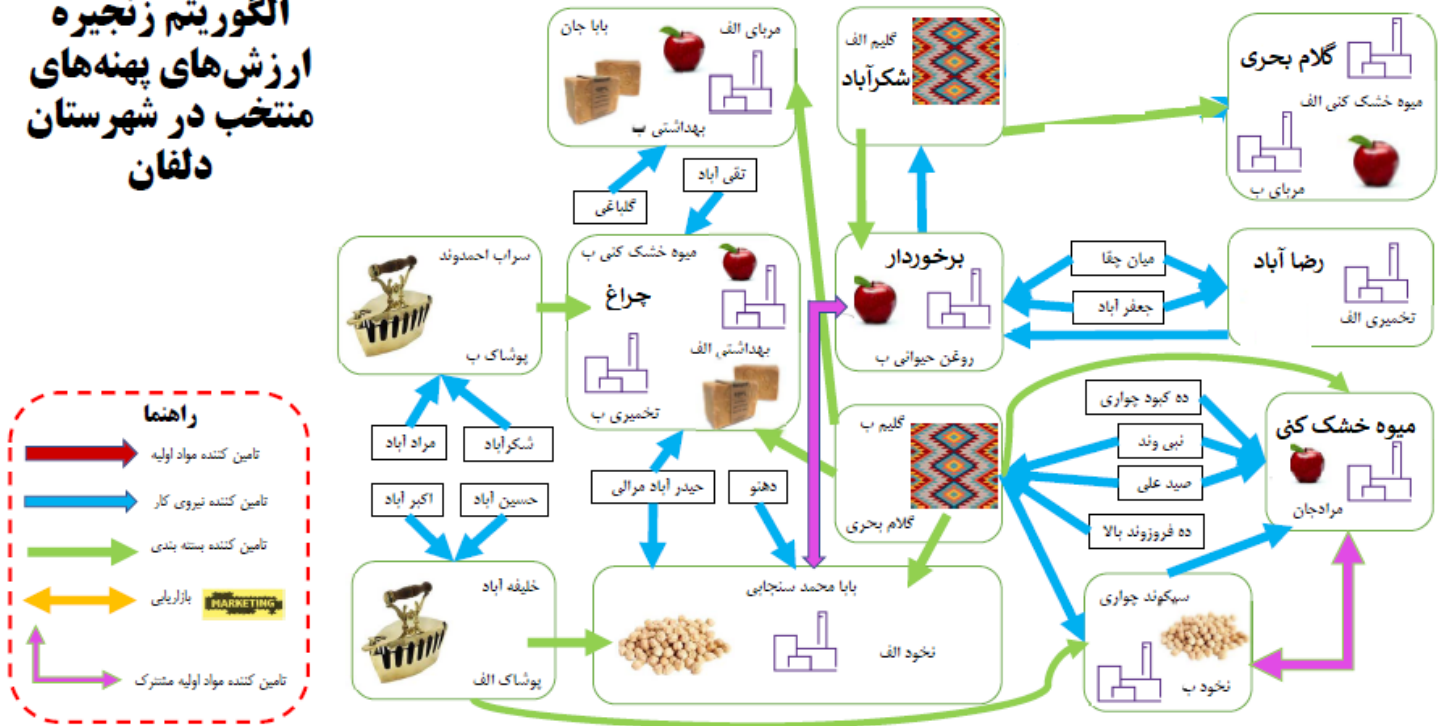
الگوریتم زنجیره ارزش‌های پهنه‌های منتخب در شهرستان دلفان

بابا جان
مربای الف
بهداشتی ب

گلیم الف
شکرآباد

گلام بحری
میوه خشک کنی الف
مربای ب

تقی آباد
گلباغی

سراب احمدوند
پوشاک ب

میوه خشک کنی ب
چراغ
بهداشتی الف
تخمیری ب

برخوردار
روغن حیوانی ب

میان چقا
جعفر آباد

رضا آباد
تخمیری الف

ده کبود چواری
نبی وند
صید علی
ده فیروزوند بالا

میوه خشک کنی
مرادجان

گلیم ب
گلام بحری

مراد آباد
شکرآباد
اکبر آباد
حسین آباد

حیدر آباد مرالی
دهنو

راهنما
تامین کننده مواد اولیه
تامین کننده نیروی کار
تامین کننده بسته بندی
بازاریابی
MARKETING
تامین کننده مواد اولیه مشترک

خلیفه آباد
پوشاک الف

بابا محمد سنجابی
نخود الف

سیکوند چواری
نخود ب